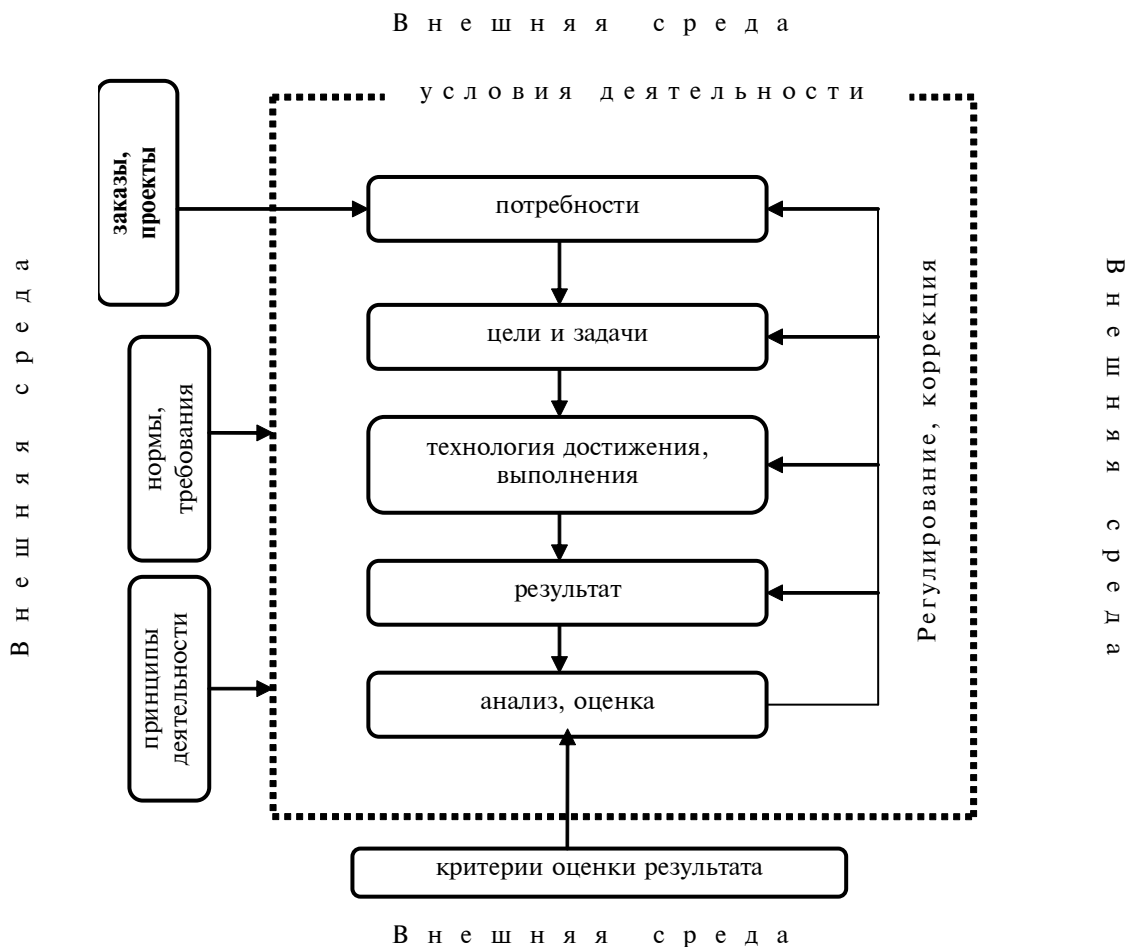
Внешняя среда

условия деятельности

заказы, проекты

нормы, требования

принципы деятельности

потребности

цели и задачи

технология достижения, выполнения

результат

анализ, оценка

Регулирование, коррекция

критерии оценки результата

Внешняя среда

Внешняя среда

Внешняя среда